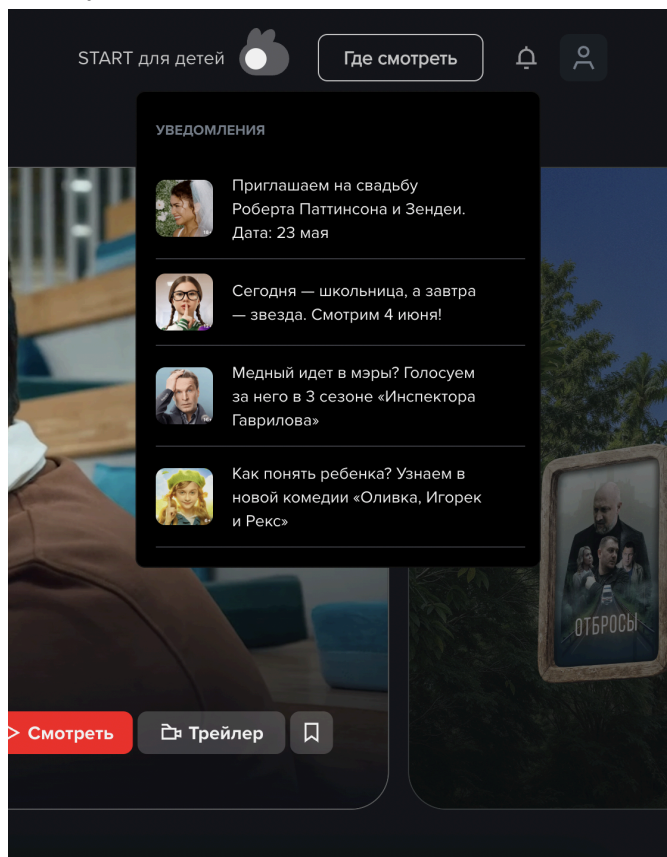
START для детей

Где смотреть

УВЕДОМЛЕНИЯ

Приглашаем на свадьбу Роберта Паттинсона и Зендеи. Дата: 23 мая

Сегодня — школьница, а завтра — звезда. Смотрим 4 июня!

Медный идет в мэры? Голосуем за него в 3 сезоне «Инспектора Гаврилова»

Как понять ребенка? Узнаем в новой комедии «Оливка, Игорек и Рекс»

ОТБРОСЫ

Смотреть

Трейлер